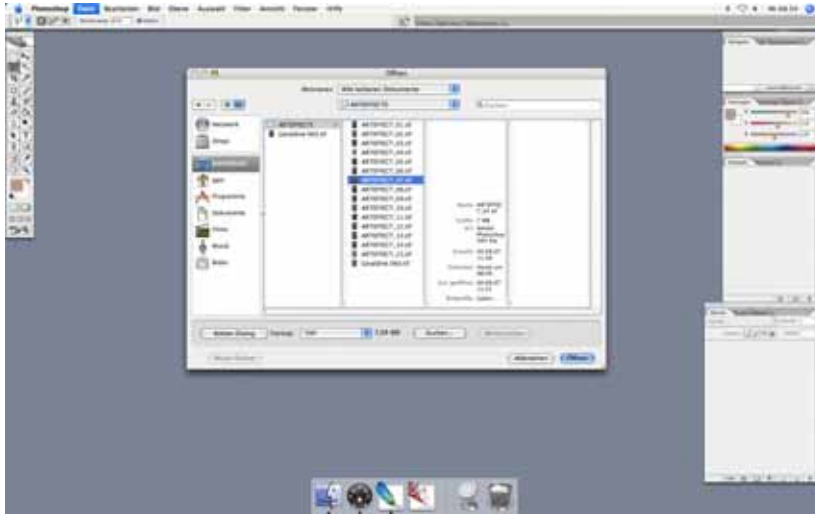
Photoshop Datei Bearbeiten Bild Ebene Auswahl Filter Ansicht Fenster Hilfe

Öffnen

Aktivieren: Alle lesbaren Dokumente

ARTEFFECT

Network
iDisk
Schreibtisch
Programme
Dokumente
Filme
Musik
Bilder

ARTEFFECT
Sonstiges

ARTEFFECT_01.tif
ARTEFFECT_02.tif
ARTEFFECT_03.tif
ARTEFFECT_04.tif
ARTEFFECT_05.tif
ARTEFFECT_06.tif
ARTEFFECT_07.tif
ARTEFFECT_08.tif
ARTEFFECT_09.tif
ARTEFFECT_10.tif
ARTEFFECT_11.tif
ARTEFFECT_12.tif
ARTEFFECT_13.tif
ARTEFFECT_14.tif
ARTEFFECT_15.tif

Name ARTEFFECT_07.tif
Größe 7 MB
Art Adobe Photoshop TIFF file
Erstellt
Geändert
Zul. geöffnet

Format: TIFF
Suchen...
Abbrechen
Öffnen